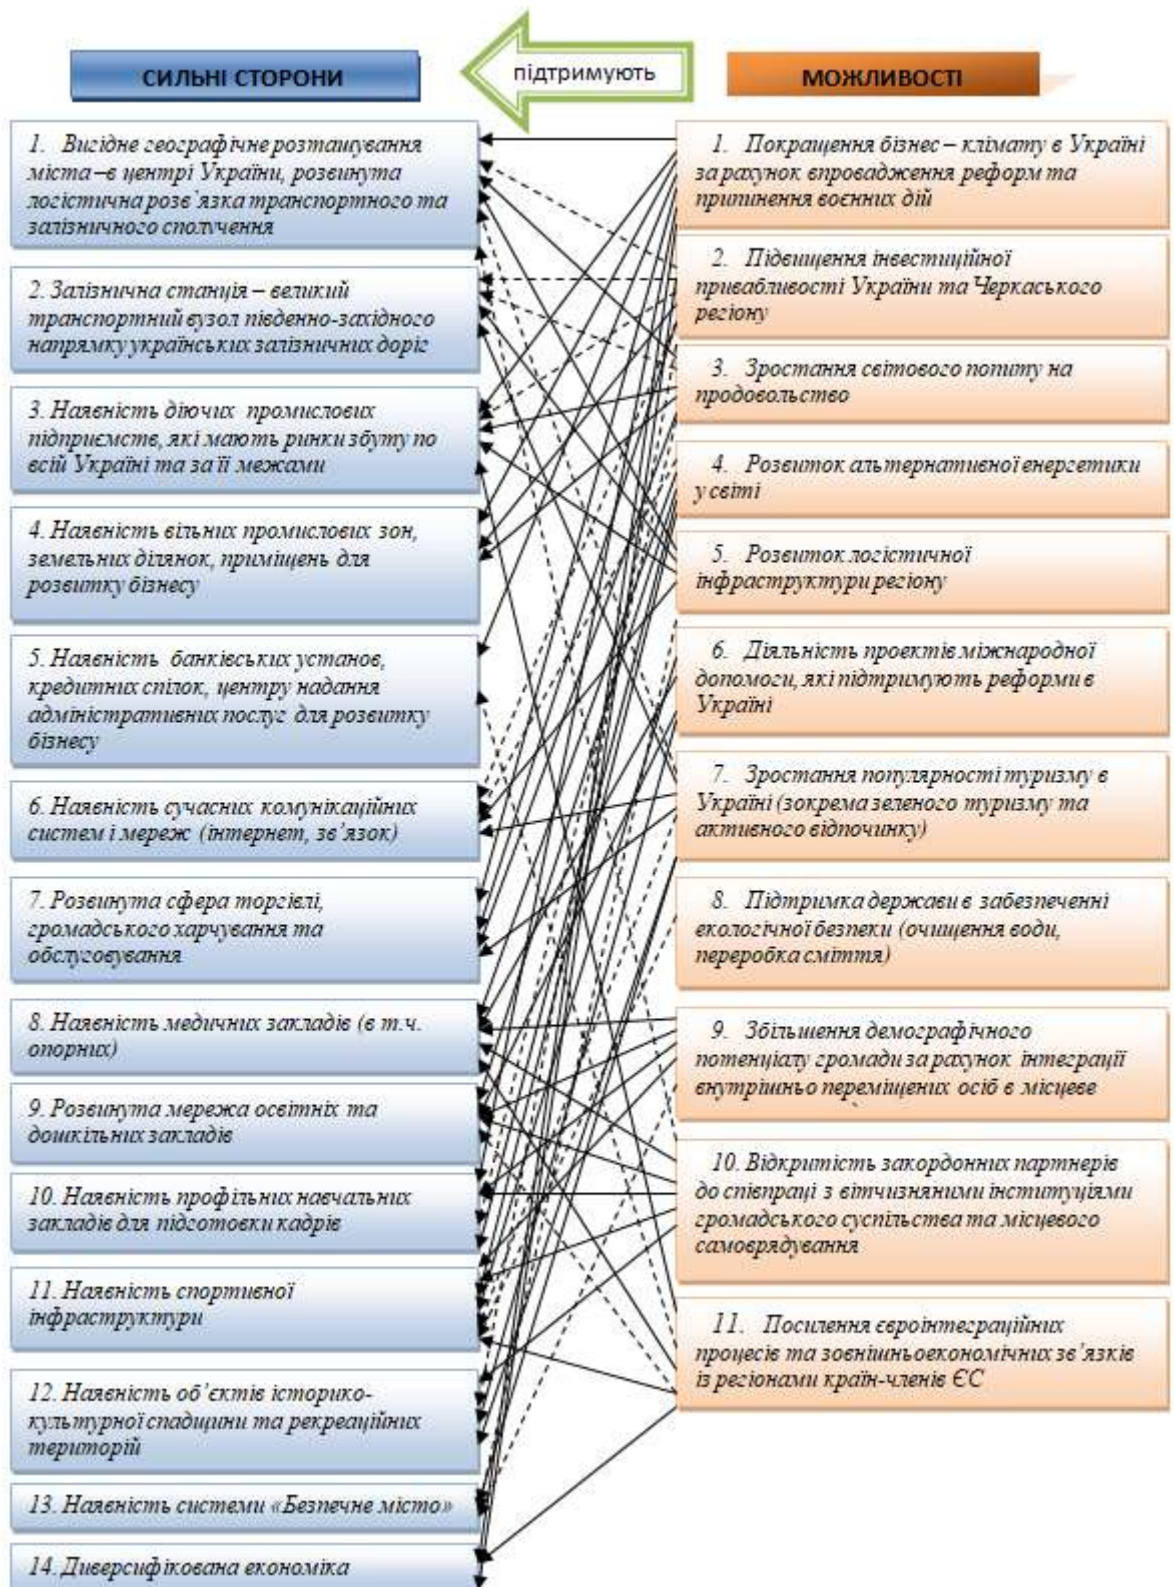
СИЛЬНІ СТОРОНИ

підтримують

МОЖЛИВОСТІ

1. Вигідне географічне розташування міста –в центрі України, розвинута логістична розв'язка транспортного та залізничного сполучення

2. Залізнична станція – великий транспортний вузол південно-західного напрямку українських залізничних доріг

3. Наявність діючих промислових підприємств, які мають ринки збуту по всій Україні та за її межами

4. Наявність вільних промислових зон, земельних ділянок, приміщень для розвитку бізнесу

5. Наявність банківських установ, кредитних спілок, центру надання адміністративних послуг для розвитку бізнесу

6. Наявність сучасних комунікаційних систем і мереж (інтернет, зв'язок)

7. Розвинута сфера торгівлі, громадського харчування та обслуговування

8. Наявність медичних закладів (в т.ч. опорних)

9. Розвинута мережа освітніх та дошкільних закладів

10. Наявність профільних навчальних закладів для підготовки кадрів

11. Наявність спортивної інфраструктури

12. Наявність об'єктів історико-культурної спадщини та рекреаційних територій

13. Наявність системи «Безпечне місто»

14. Диверсифікована економіка

1. Покращення бізнес – клімату в Україні за рахунок впровадження реформ та припинення воєнних дій

2. Підвищення інвестиційної привабливості України та Черкаського регіону

3. Зростання світового попиту на продовольство

4. Розвиток альтернативної енергетики у світі

5. Розвиток логістичної інфраструктури регіону

6. Діяльність проектів міжнародної допомоги, які підтримують реформи в Україні

7. Зростання популярності туризму в Україні (зокрема зеленого туризму та активного відпочинку)

8. Підтримка держави в забезпеченні екологічної безпеки (очищення води, переробка сміття)

9. Збільшення демографічного потенціалу громади за рахунок інтеграції внутрішньо переміщених осіб в місцеве

10. Відкритість закордонних партнерів до співпраці з вітчизняними інституціями громадського суспільства та місцевого самоврядування

11. Посилення євроінтеграційних процесів та зовнішньоекономічних зв'язків із регіонами країн-членів ЄС